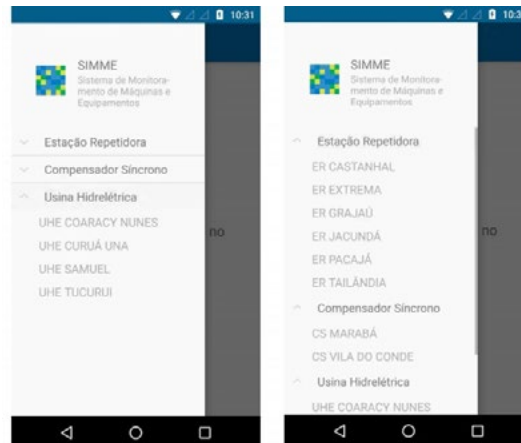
10:31

SIMME
Sistema de Monitoramento de Máquinas e Equipamentos

Estação Repetidora
Compensador Síncrono
Usina Hidrelétrica
UHE COARACY NUNES
UHE CURUÁ UNA
UHE SAMUEL
UHE TUCURUI

no

10:3

SIMME
Sistema de Monitoramento de Máquinas e Equipamentos

Estação Repetidora
ER CASTANHAL
ER EXTREMA
ER GRAJAÚ
ER JACUNDÁ
ER PACAJÁ
ER TAILÂNDIA
Compensador Síncrono
CS MARABÁ
CS VILA DO CONDE
Usina Hidrelétrica
UHE COARACY NUNES

no